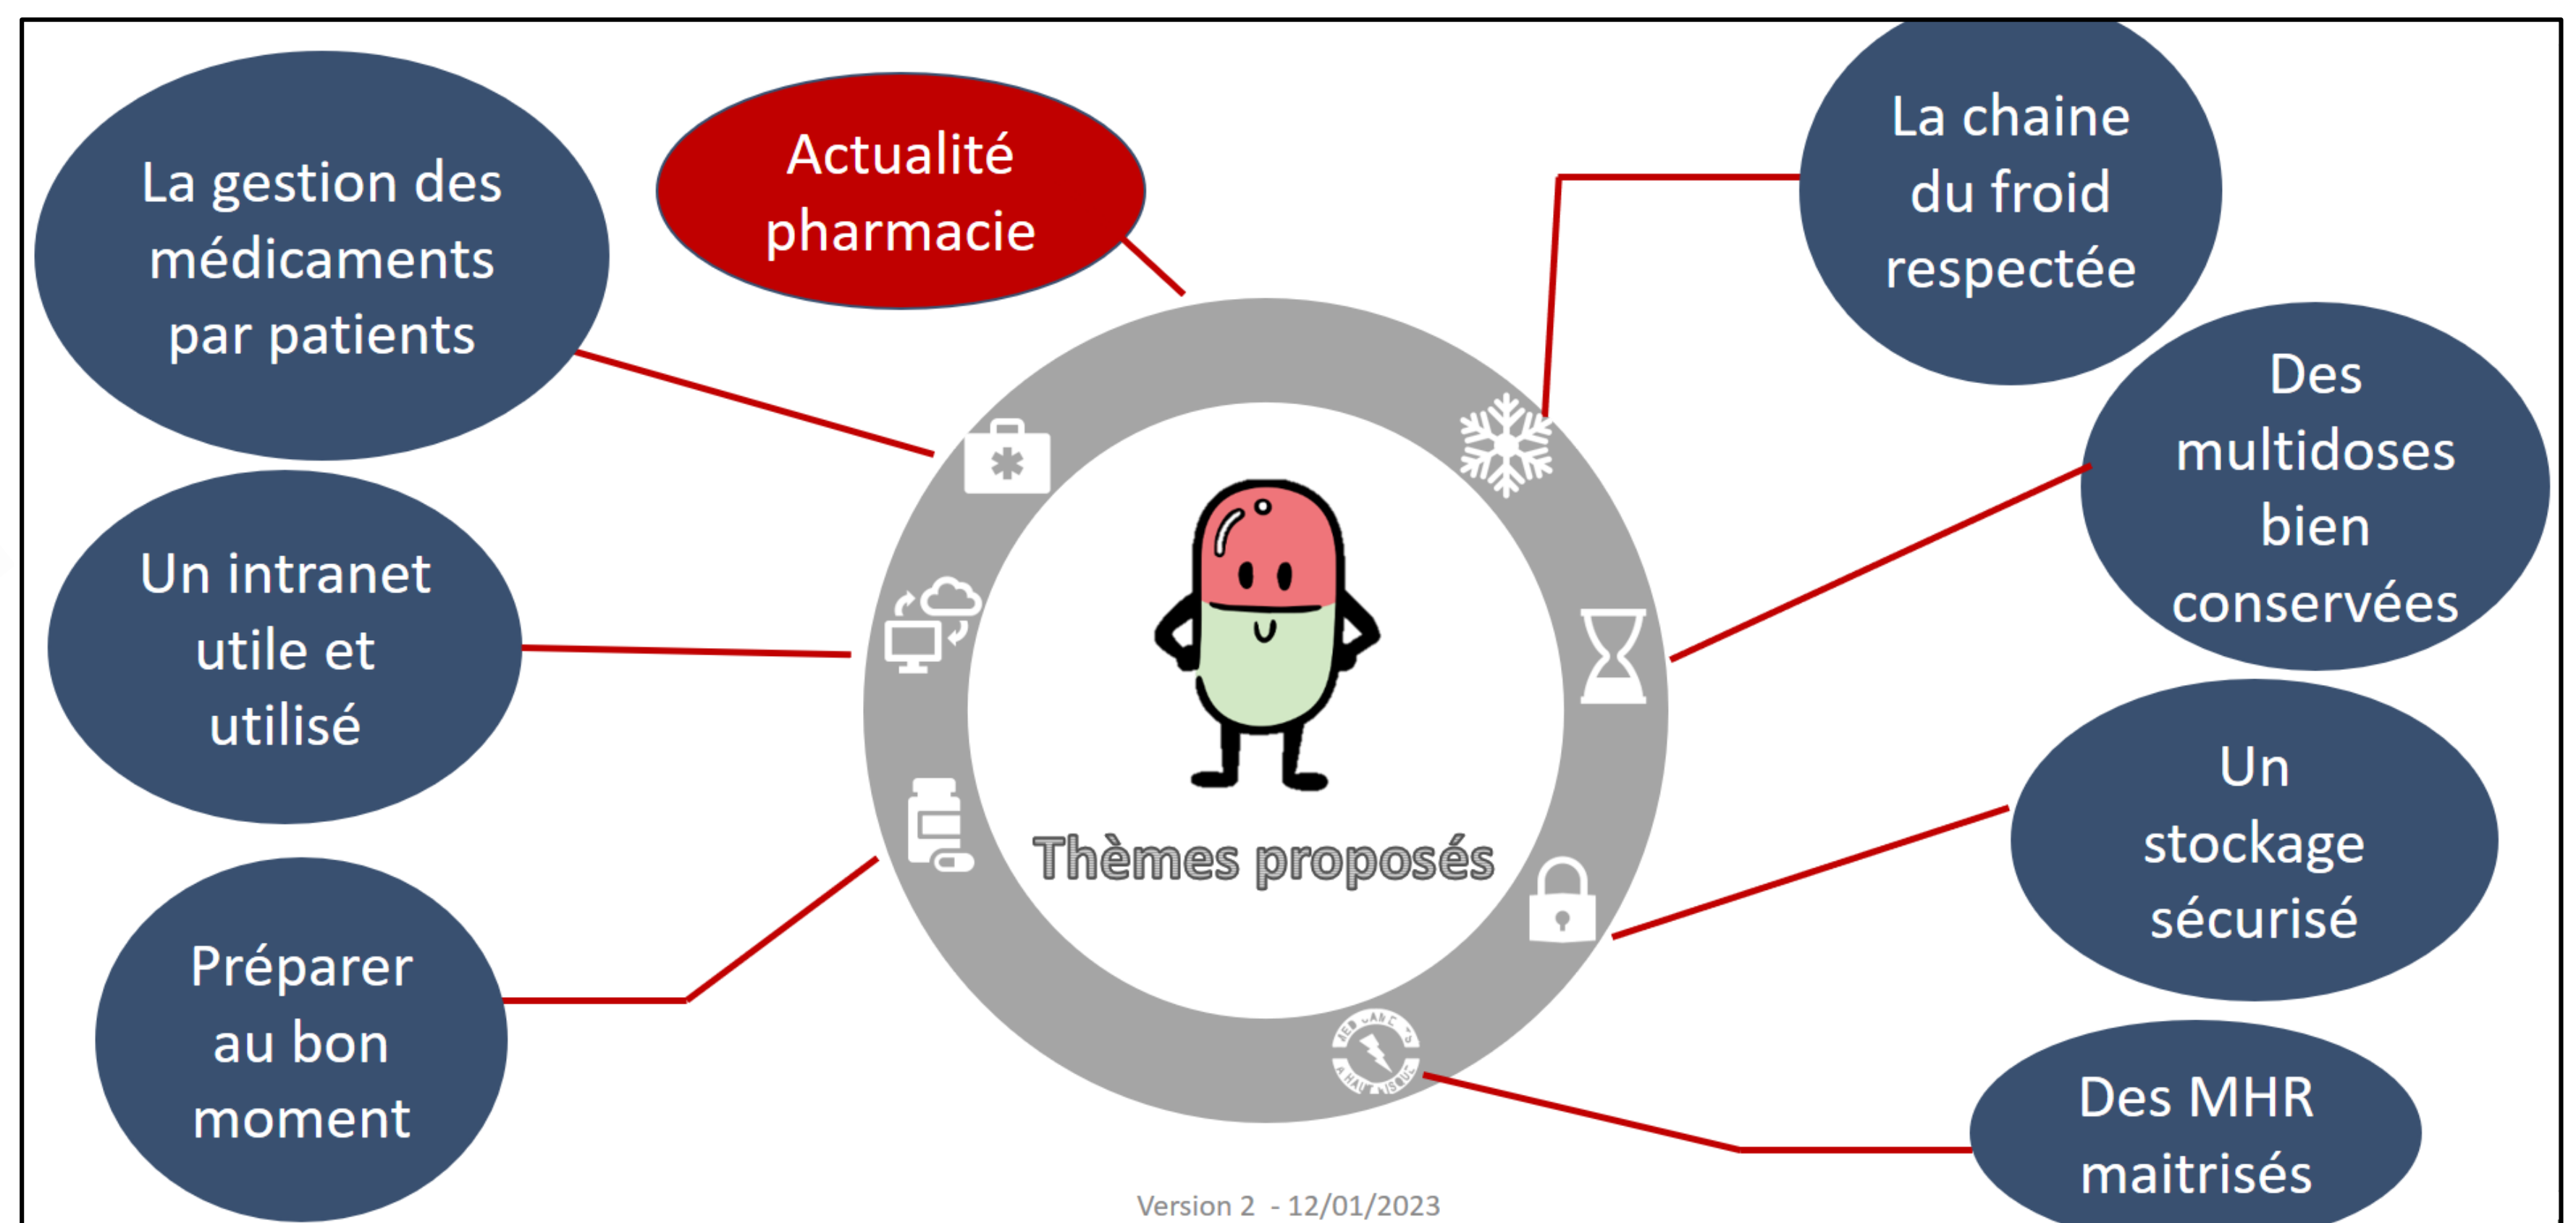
La gestion des médicaments par patients

Actualité pharmacie

La chaine du froid respectée

Des multidoses bien conservées

Un intranet utile et utilisé

Thèmes proposés

Un stockage sécurisé

Préparer au bon moment

Des MHR maitrisés

Version 2 - 12/01/2023